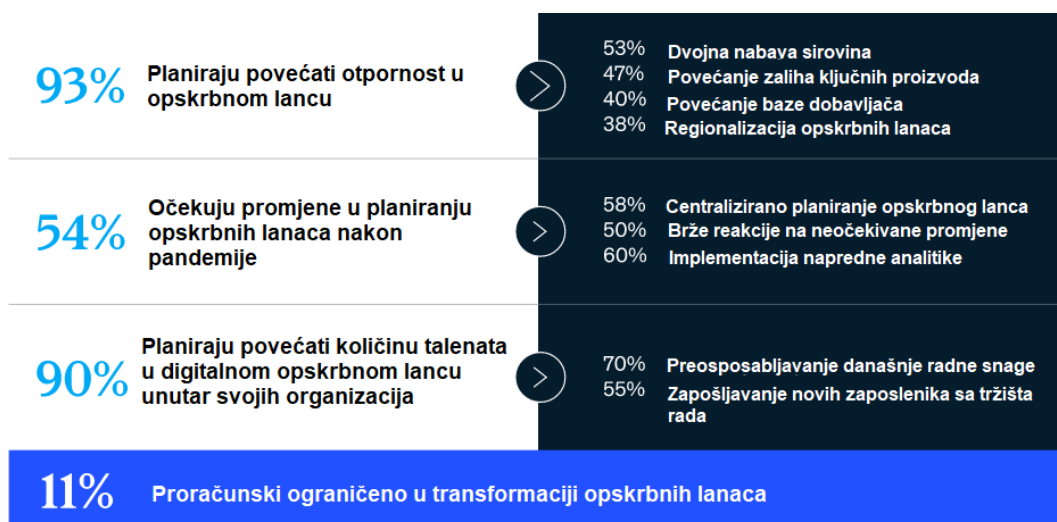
93% Planiraju povećati otpornost u opskrbnom lancu

53% Dvojna nabava sirovina
47% Povećanje zaliha ključnih proizvoda
40% Povećanje baze dobavljača
38% Regionalizacija opskrbnih lanaca

54% Očekuju promjene u planiranju opskrbnih lanaca nakon pandemije

58% Centralizirano planiranje opskrbnog lanca
50% Brže reakcije na neočekivane promjene
60% Implementacija napredne analitike

90% Planiraju povećati količinu talenata u digitalnom opskrbnom lancu unutar svojih organizacija

70% Preosposabljavanje današnje radne snage
55% Zapošljavanje novih zaposlenika sa tržišta rada

11% Proračunski ograničeno u transformaciji opskrbnih lanaca